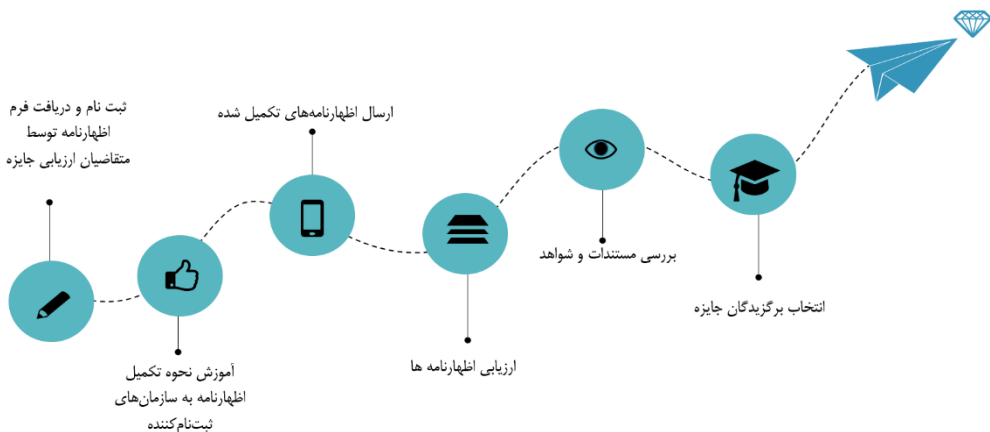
ثبت نام و دریافت فرم اظهارنامه توسط متقاضیان ارزیابی جایزه

آموزش نحوه تکمیل اظهارنامه به سازمان‌های ثبت‌نام‌کننده

ارسال اظهارنامه‌های تکمیل شده

ارزیابی اظهارنامه ها

بررسی مستندات و شواهد

انتخاب برگزیدگان جایزه